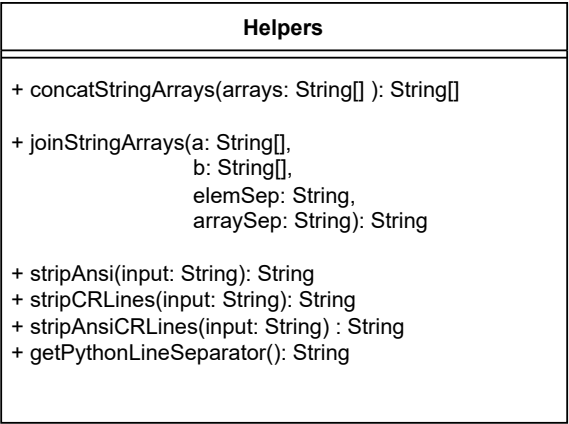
Helpers

+ concatStringArrays(arrays: String[] ): String[]

+ joinStringArrays(a: String[],
b: String[],
elemSep: String,
arraySep: String): String

+ stripAnsi(input: String): String
+ stripCRLines(input: String): String
+ stripAnsiCRLines(input: String) : String
+ getPythonLineSeparator(): String